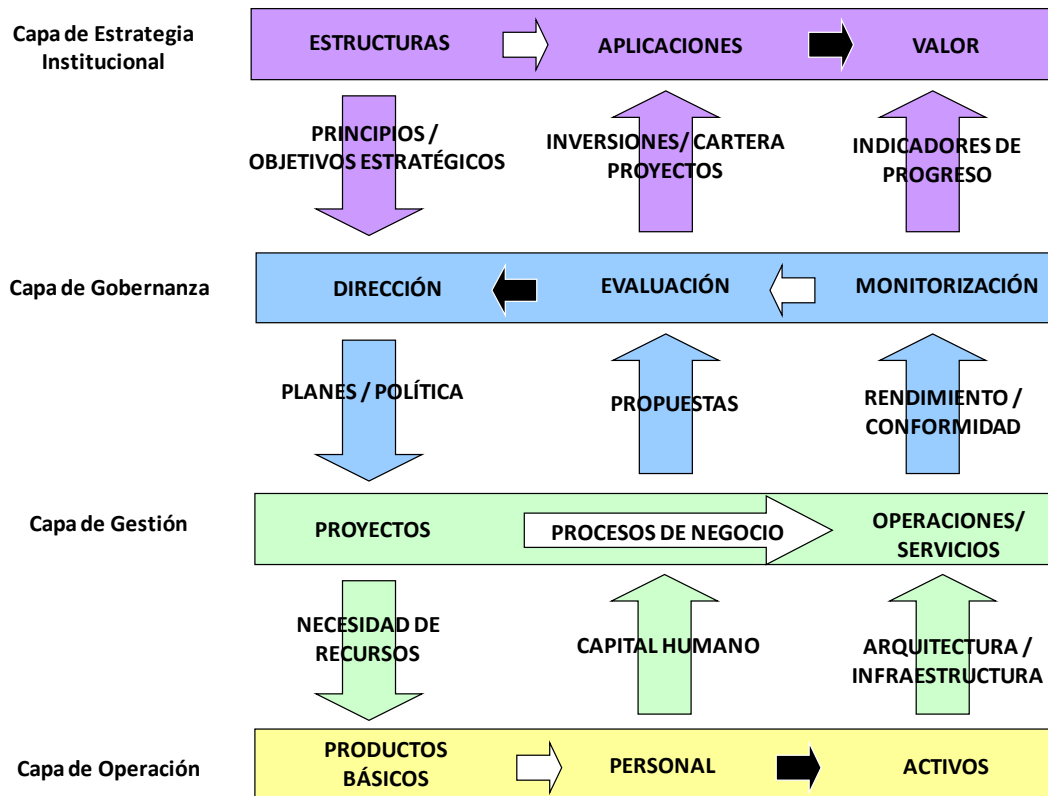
Capa de Estrategia Institucional

ESTRUCTURAS

APLICACIONES

VALOR

PRINCIPIOS / OBJETIVOS ESTRATÉGICOS

INVERSIONES/ CARTERA PROYECTOS

INDICADORES DE PROGRESO

Capa de Gobernanza

DIRECCIÓN

EVALUACIÓN

MONITORIZACIÓN

PLANES / POLÍTICA

PROPUESTAS

RENDIMIENTO / CONFORMIDAD

Capa de Gestión

PROYECTOS

PROCESOS DE NEGOCIO

OPERACIONES/ SERVICIOS

NECESIDAD DE RECURSOS

CAPITAL HUMANO

ARQUITECTURA / INFRAESTRUCTURA

Capa de Operación

PRODUCTOS BÁSICOS

PERSONAL

ACTIVOS